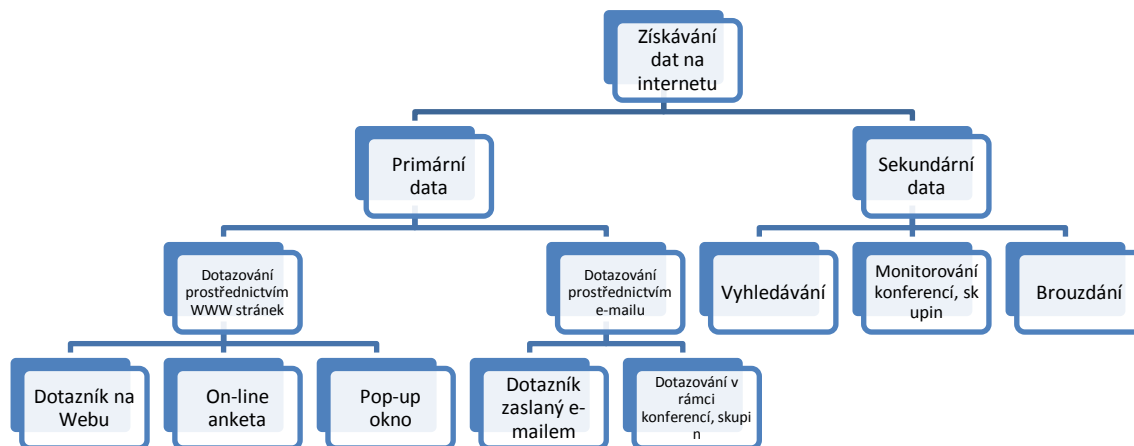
Získávání dat na internetu

Primární data

Sekundární data

Dotazování prostřednictvím WWW stránek

Dotazování prostřednictvím e-mailu

Vyhledávání

Monitorování konferencí, skupin

Brouzdání

Dotazník na Webu

On-line anketa

Pop-up okno

Dotazník zaslaný e-mailem

Dotazování v rámci konferencí, skupin